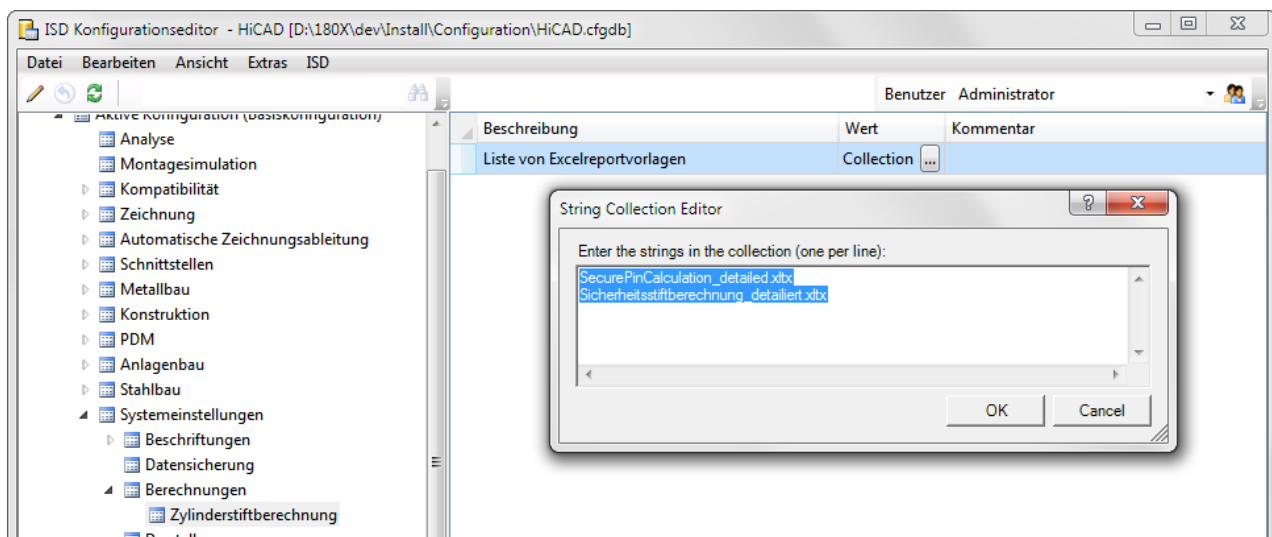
ISD Konfigurationseditor - HiCAD [D:\180X\dev\Install\Configuration\HiCAD.cfgdb]

Datei Bearbeiten Ansicht Extras ISD

Benutzer Administrator

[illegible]

Analyse
Montagesimulation
Kompatibilität
Zeichnung
Automatische Zeichnungsableitung
Schnittstellen
Metallbau
Konstruktion
PDM
Anlagenbau
Stahlbau
Systemeinstellungen
Beschriftungen
Datensicherung
Berechnungen
Zylinderstiftberechnung
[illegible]

| Beschreibung | Wert | Kommentar |
|---|---|---|
| Liste von Excelreportvorlagen | Collection ... | |

String Collection Editor

Enter the strings in the collection (one per line):

SecurePinCalculation_detailed.xltx
Sicherheitsstiftberechnung_detailiert.xltx

OK Cancel